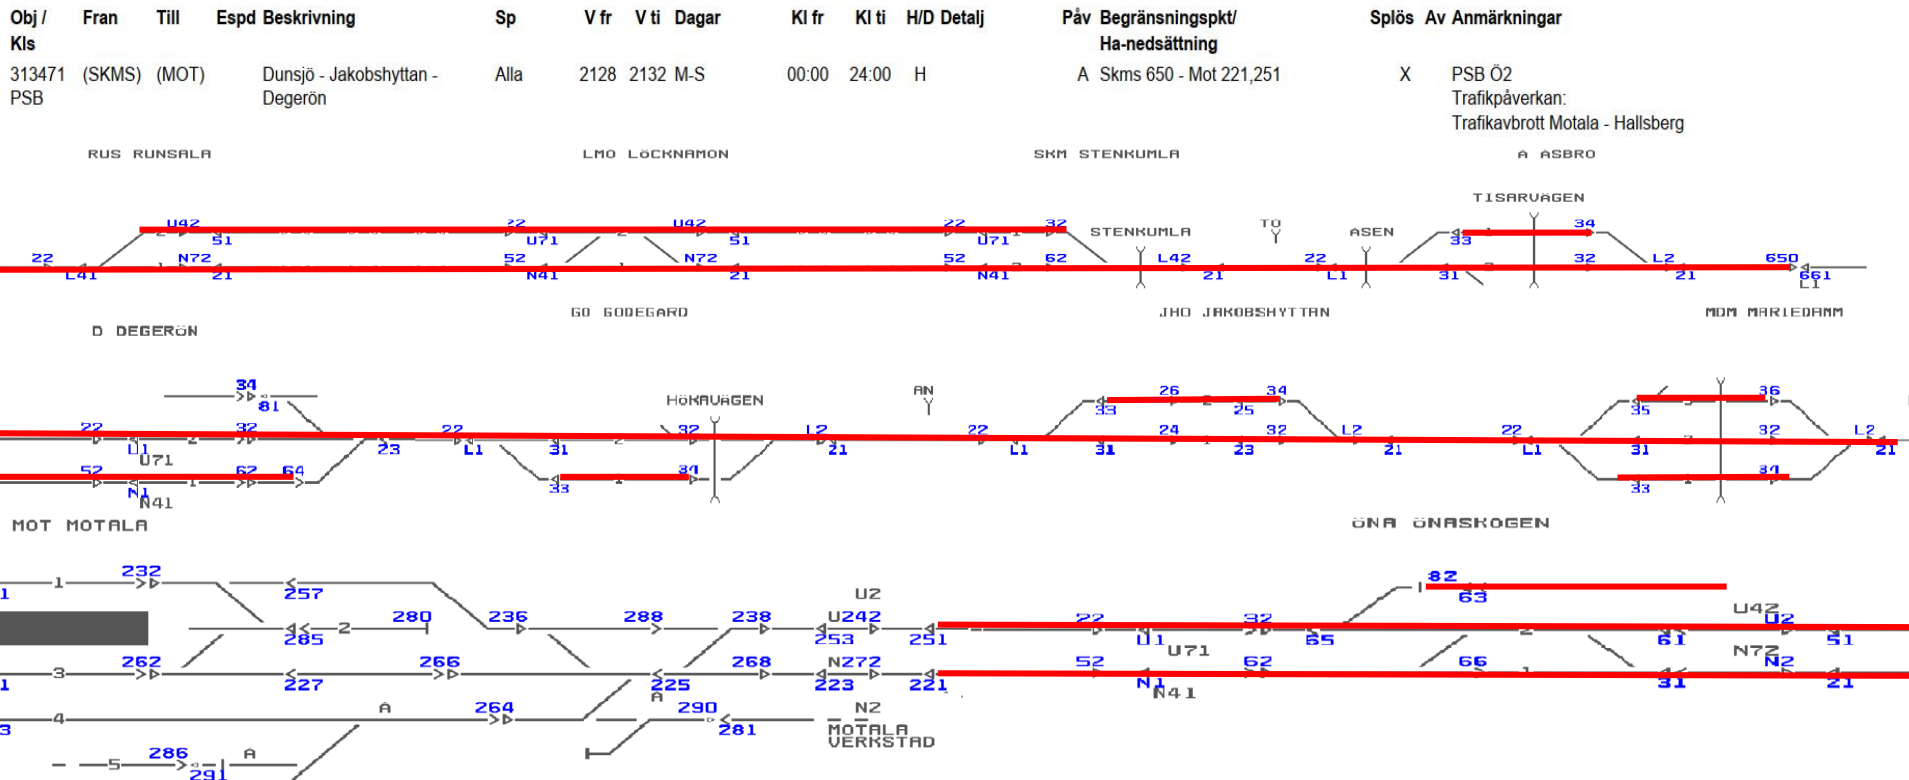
| Obj / Kls | Fran | Till | Espd | Beskrivning | Sp | V fr | V ti | Dagar | Kl fr | Kl ti | H/D | Detalj | Påv | Begränsningspkt/ Ha-nedsättning | Splös | Av | Anmärkningar |
|---|---|---|---|---|---|---|---|---|---|---|---|---|---|---|---|---|---|
| 313471 PSB | (SKMS) | (MOT) | | Dunsjö - Jakobshyttan - Degerön | Alla | 2128 | 2132 | M-S | 00:00 | 24:00 | H | | A | Skms 650 - Mot 221,251 | X | | PSB Ö2 Trafikpåverkan: Trafikavbrott Motala - Hallsberg |

RUS RUNSALA

LMO LÖCKNAMON

SKM STENKUMLA

A ASBRO

TISARVÄGEN

U42 22 U42 22 32 STENKUMLA TO ASEN 34
51 U71 51 U71 33
22 N72 52 N72 52 62 L42 22 32 L2 650
L41 21 N41 21 N41 21 L1 31 21 661 L1

GO GODEGARD

JHO JAKOBSHYTTAN

MDM MARIEDAMM

D DEGERÖN

34
81
HÖKAVÄGEN
AN
26 34 36
33 25 35
22 32 22 32 L2 22 24 32 L2 22 32 L2
U1 23 L1 31 21 L1 31 23 21 L1 31 21
U71
52 62 64 34 34
N1 33 33 33
N41

MOT MOTALA

ÖNA ÖNASKOGEN

1 232 257 U2 82
1 63
280 236 288 238 U242 U42
285 2 253 251 22 32 U2
U1 U71 65 61 51
1 3 262 266 268 N272 N72
227 225 223 221 52 62 66 N2
A N1 N41 31 21
3 4 A 264 290 N2
281 MOTALA VERKSTAD
5 286 A
291